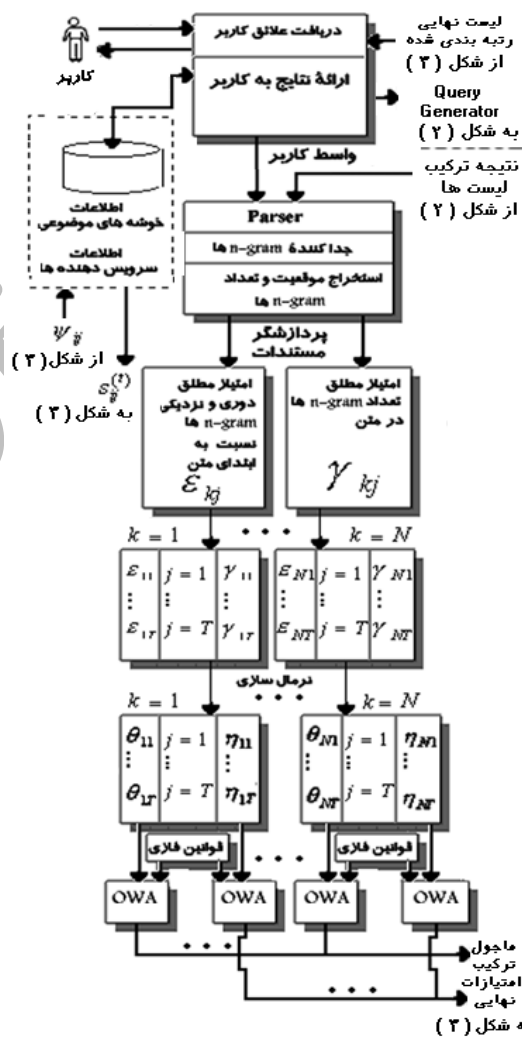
دریافت علائق کاربر

ارائهٔ نتایج به کاربر

لیست نهایی رتبه بندی شده از شکل ( ۳ )

کاربر

Query Generator به شکل ( ۲ )

واسط کاربر

نتیجه ترکیب لیست ها از شکل ( ۲ )

اطلاعات خوشه های موضوعی

اطلاعات سرویس دهنده ها

Parser

جدا کنندهٔ n-gram ها

استخراج موقعیت و تعداد n-gram ها

$\psi_{ij}$
از شکل( ۳ )

$s_{ij}^{(t)}$
به شکل ( ۳ )

پردازشگر مستندات

امتیاز مطلق دوری و نزدیکی n-gram ها نسبت به ابتدای متن

$\varepsilon_{kj}$

امتیاز مطلق تعداد n-gram ها در متن

$\gamma_{kj}$

$k = 1$

$k = N$

| $\varepsilon_{11}$ | $j = 1$ | $\gamma_{11}$ |
|---|---|---|
| $\vdots$ | $\vdots$ | $\vdots$ |
| $\varepsilon_{1T}$ | $j = T$ | $\gamma_{1T}$ |

| $\varepsilon_{N1}$ | $j = 1$ | $\gamma_{N1}$ |
|---|---|---|
| $\vdots$ | $\vdots$ | $\vdots$ |
| $\varepsilon_{NT}$ | $j = T$ | $\gamma_{NT}$ |

نرمال سازی

$k = 1$

$k = N$

| $\theta_{11}$ | $j = 1$ | $\eta_{11}$ |
|---|---|---|
| $\vdots$ | $\vdots$ | $\vdots$ |
| $\theta_{1T}$ | $j = T$ | $\eta_{1T}$ |

| $\theta_{N1}$ | $j = 1$ | $\eta_{N1}$ |
|---|---|---|
| $\vdots$ | $\vdots$ | $\vdots$ |
| $\theta_{NT}$ | $j = T$ | $\eta_{NT}$ |

قوانین فازی

قوانین فازی

OWA

OWA

OWA

OWA

ماجول ترکیب امتیازات نهایی به شکل ( ۳ )